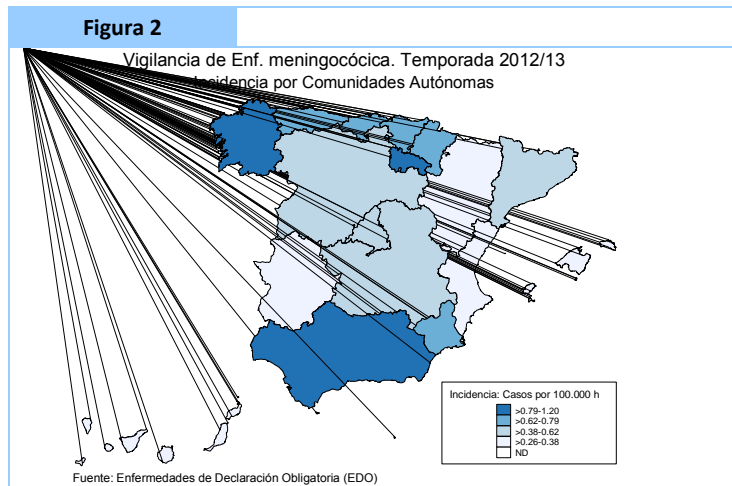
Figura 2

Vigilancia de Enf. meningocócica. Temporada 2012/13
Incidencia por Comunidades Autónomas

Incidencia: Casos por 100.000 h
>0.79-1.20
>0.62-0.79
>0.38-0.62
>0.26-0.38
ND

Fuente: Enfermedades de Declaración Obligatoria (EDO)